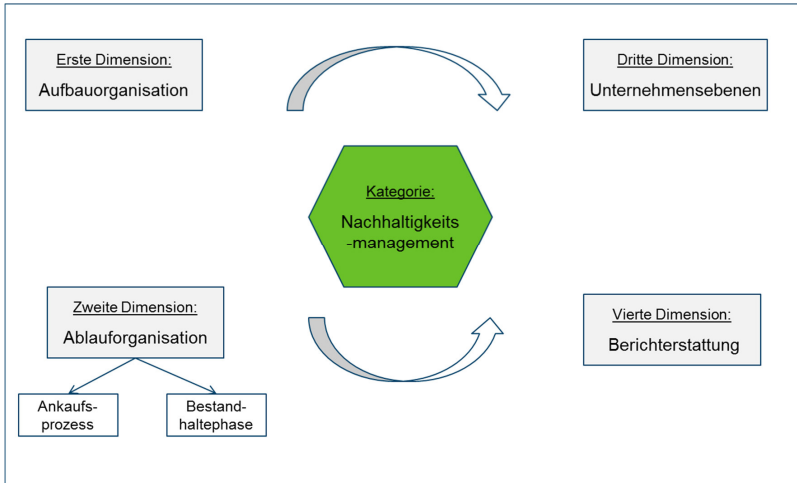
Erste Dimension:
Aufbauorganisation

Dritte Dimension:
Unternehmensebenen

Kategorie:
Nachhaltigkeits-management

Zweite Dimension:
Ablauforganisation

Ankaufsprozess

Bestandhaltephase

Vierte Dimension:
Berichterstattung